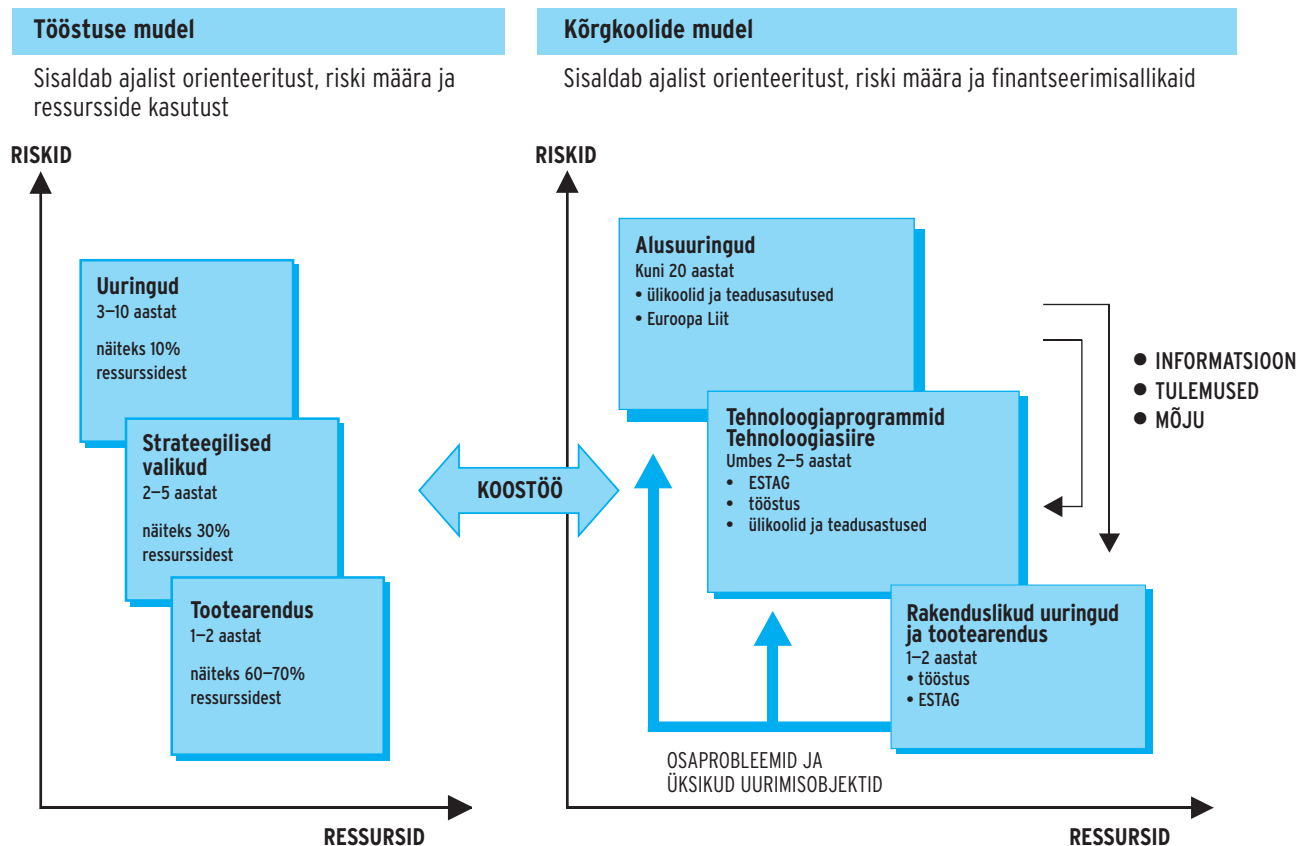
Tööstuse mudel

Sisaldab ajalist orienteeritust, riski määra ja ressursside kasutust

RISKID

Uuringud
3–10 aastat
näiteks 10% ressurssidest

Strateegilised valikud
2–5 aastat
näiteks 30% ressurssidest

Tootearendus
1–2 aastat
näiteks 60–70% ressurssidest

RESSURSID

KOOSTÖÖ

Kõrgkoolide mudel

Sisaldab ajalist orienteeritust, riski määra ja finantseerimisallikaid

RISKID

Alusuuringud
Kuni 20 aastat
• ülikoolid ja teadusasutused
• Euroopa Liit

• INFORMATSIOON
• TULEMUSED
• MÕJU

Tehnoloogiaprogrammid
Tehnoloogiasiire
Umbes 2–5 aastat
• ESTAG
• tööstus
• ülikoolid ja teadusastused

Rakenduslikud uuringud ja tootearendus
1–2 aastat
• tööstus
• ESTAG

OSAPROBLEEMID JA ÜKSIKUD UURIMISOBJEKTID

RESSURSID